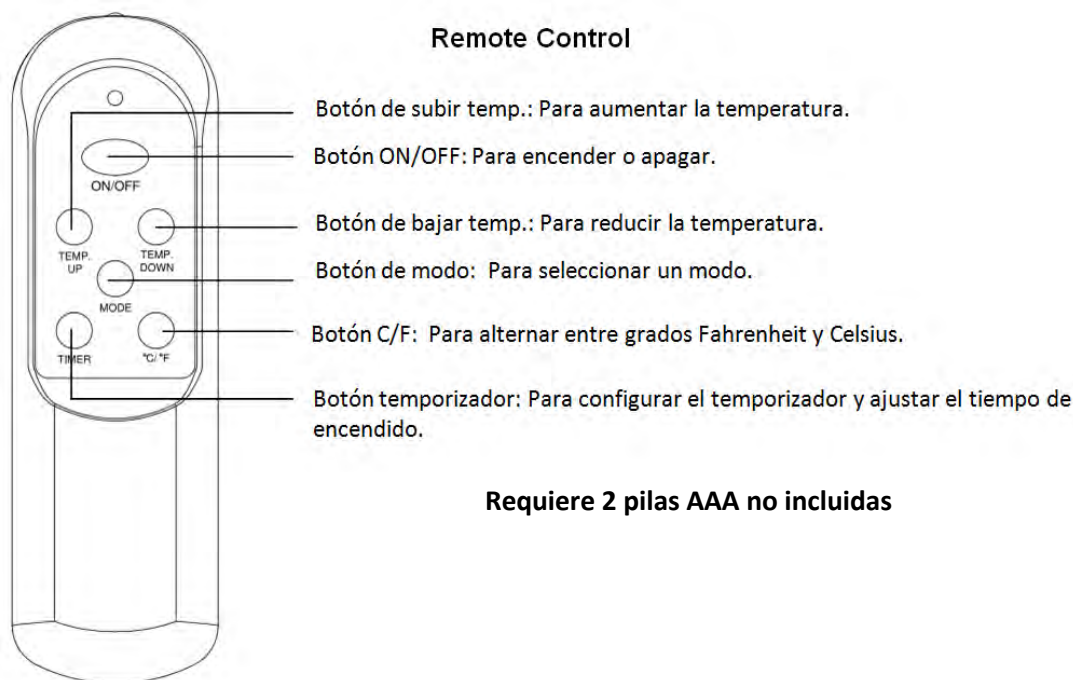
Remote Control

ON/OFF

TEMP. UP

TEMP. DOWN

MODE

TIMER

°C/°F

Botón de subir temp.: Para aumentar la temperatura.

Botón ON/OFF: Para encender o apagar.

Botón de bajar temp.: Para reducir la temperatura.

Botón de modo: Para seleccionar un modo.

Botón C/F: Para alternar entre grados Fahrenheit y Celsius.

Botón temporizador: Para configurar el temporizador y ajustar el tiempo de encendido.

Requiere 2 pilas AAA no incluidas